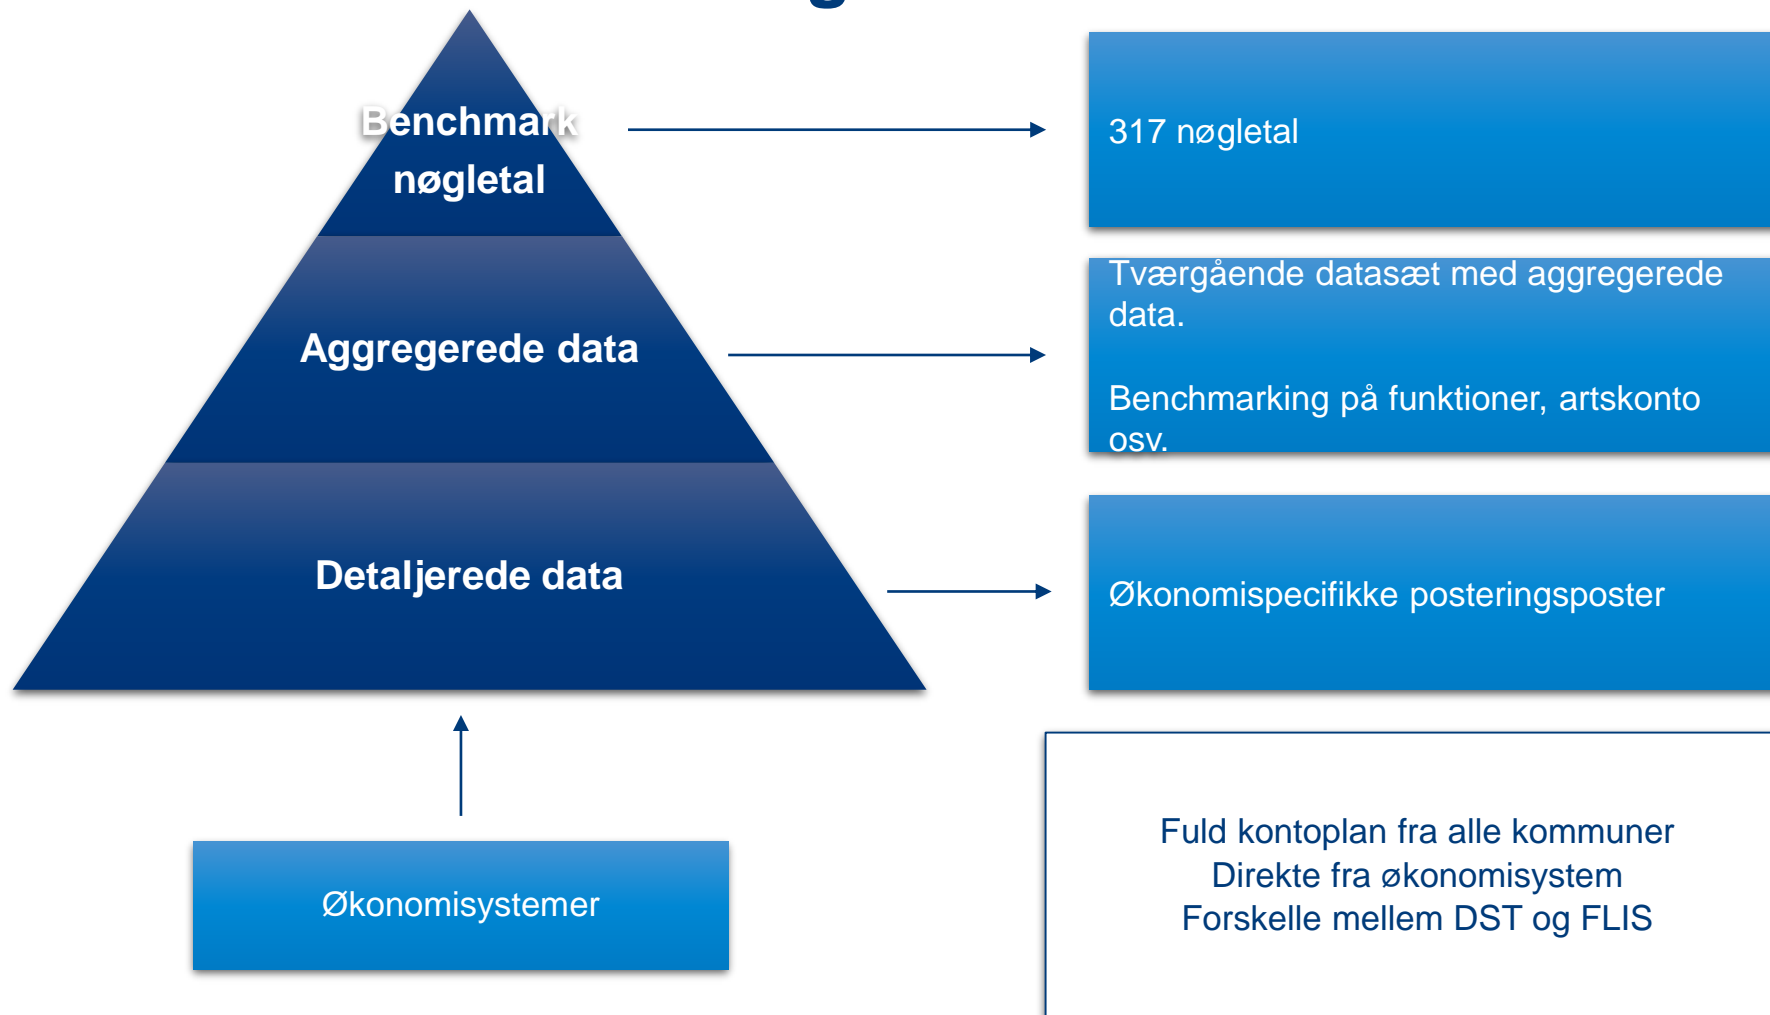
Benchmark nøgletal

317 nøgletal

Aggregerede data

Tværgående datasæt med aggregerede data.

Benchmarking på funktioner, artskonto osv.

Detaljerede data

Økonomispecifikke posteringsposter

Økonomisystemer

Fuld kontoplan fra alle kommuner
Direkte fra økonomisystem
Forskelle mellem DST og FLIS